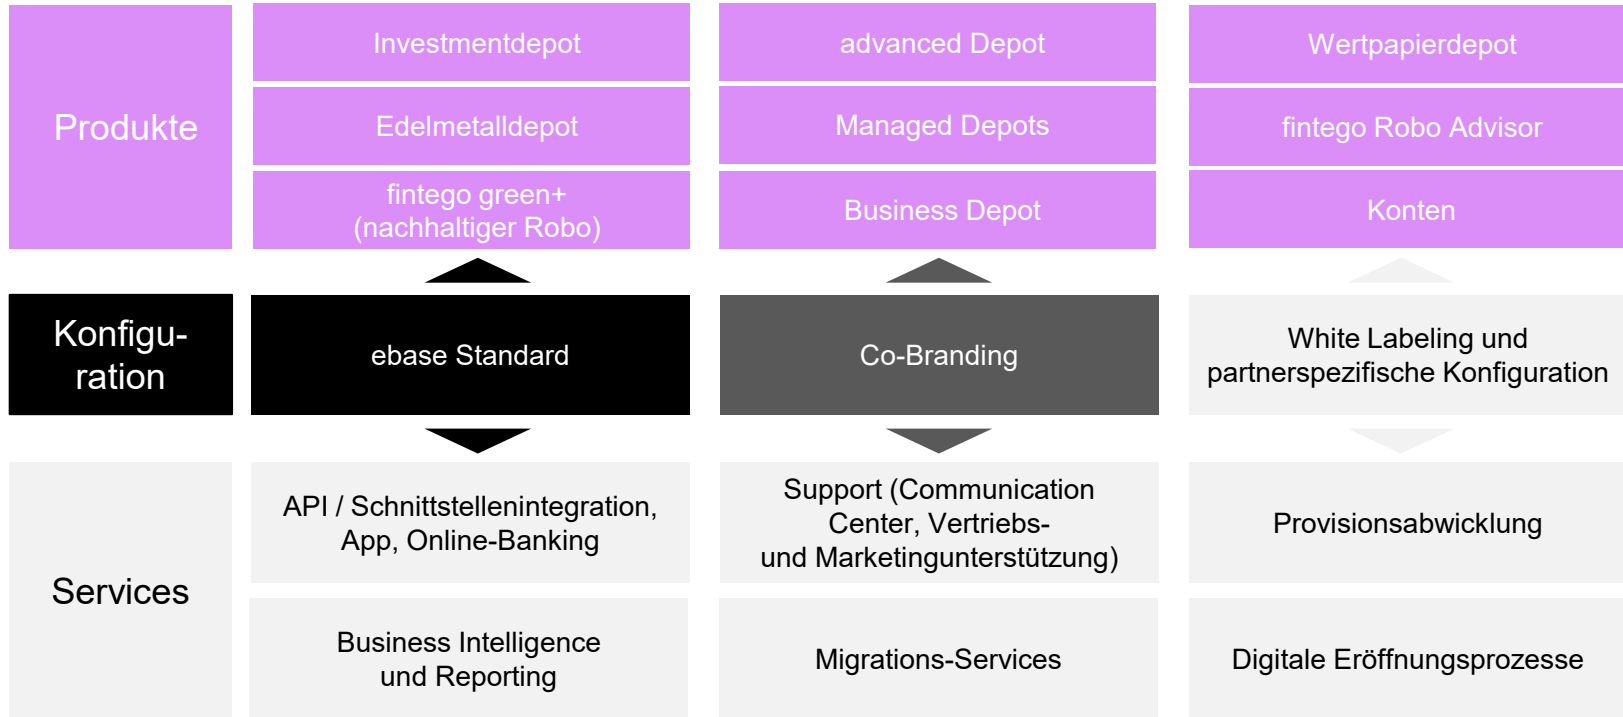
Produkte

Investmentdepot

advanced Depot

Wertpapierdepot

Edelmetalldepot

Managed Depots

fintego Robo Advisor

fintego green+ (nachhaltiger Robo)

Business Depot

Konten

Konfiguration

ebase Standard

Co-Branding

White Labeling und partnerspezifische Konfiguration

Services

API / Schnittstellenintegration, App, Online-Banking

Support (Communication Center, Vertriebs- und Marketingunterstützung)

Provisionsabwicklung

Business Intelligence und Reporting

Migrations-Services

Digitale Eröffnungsprozesse